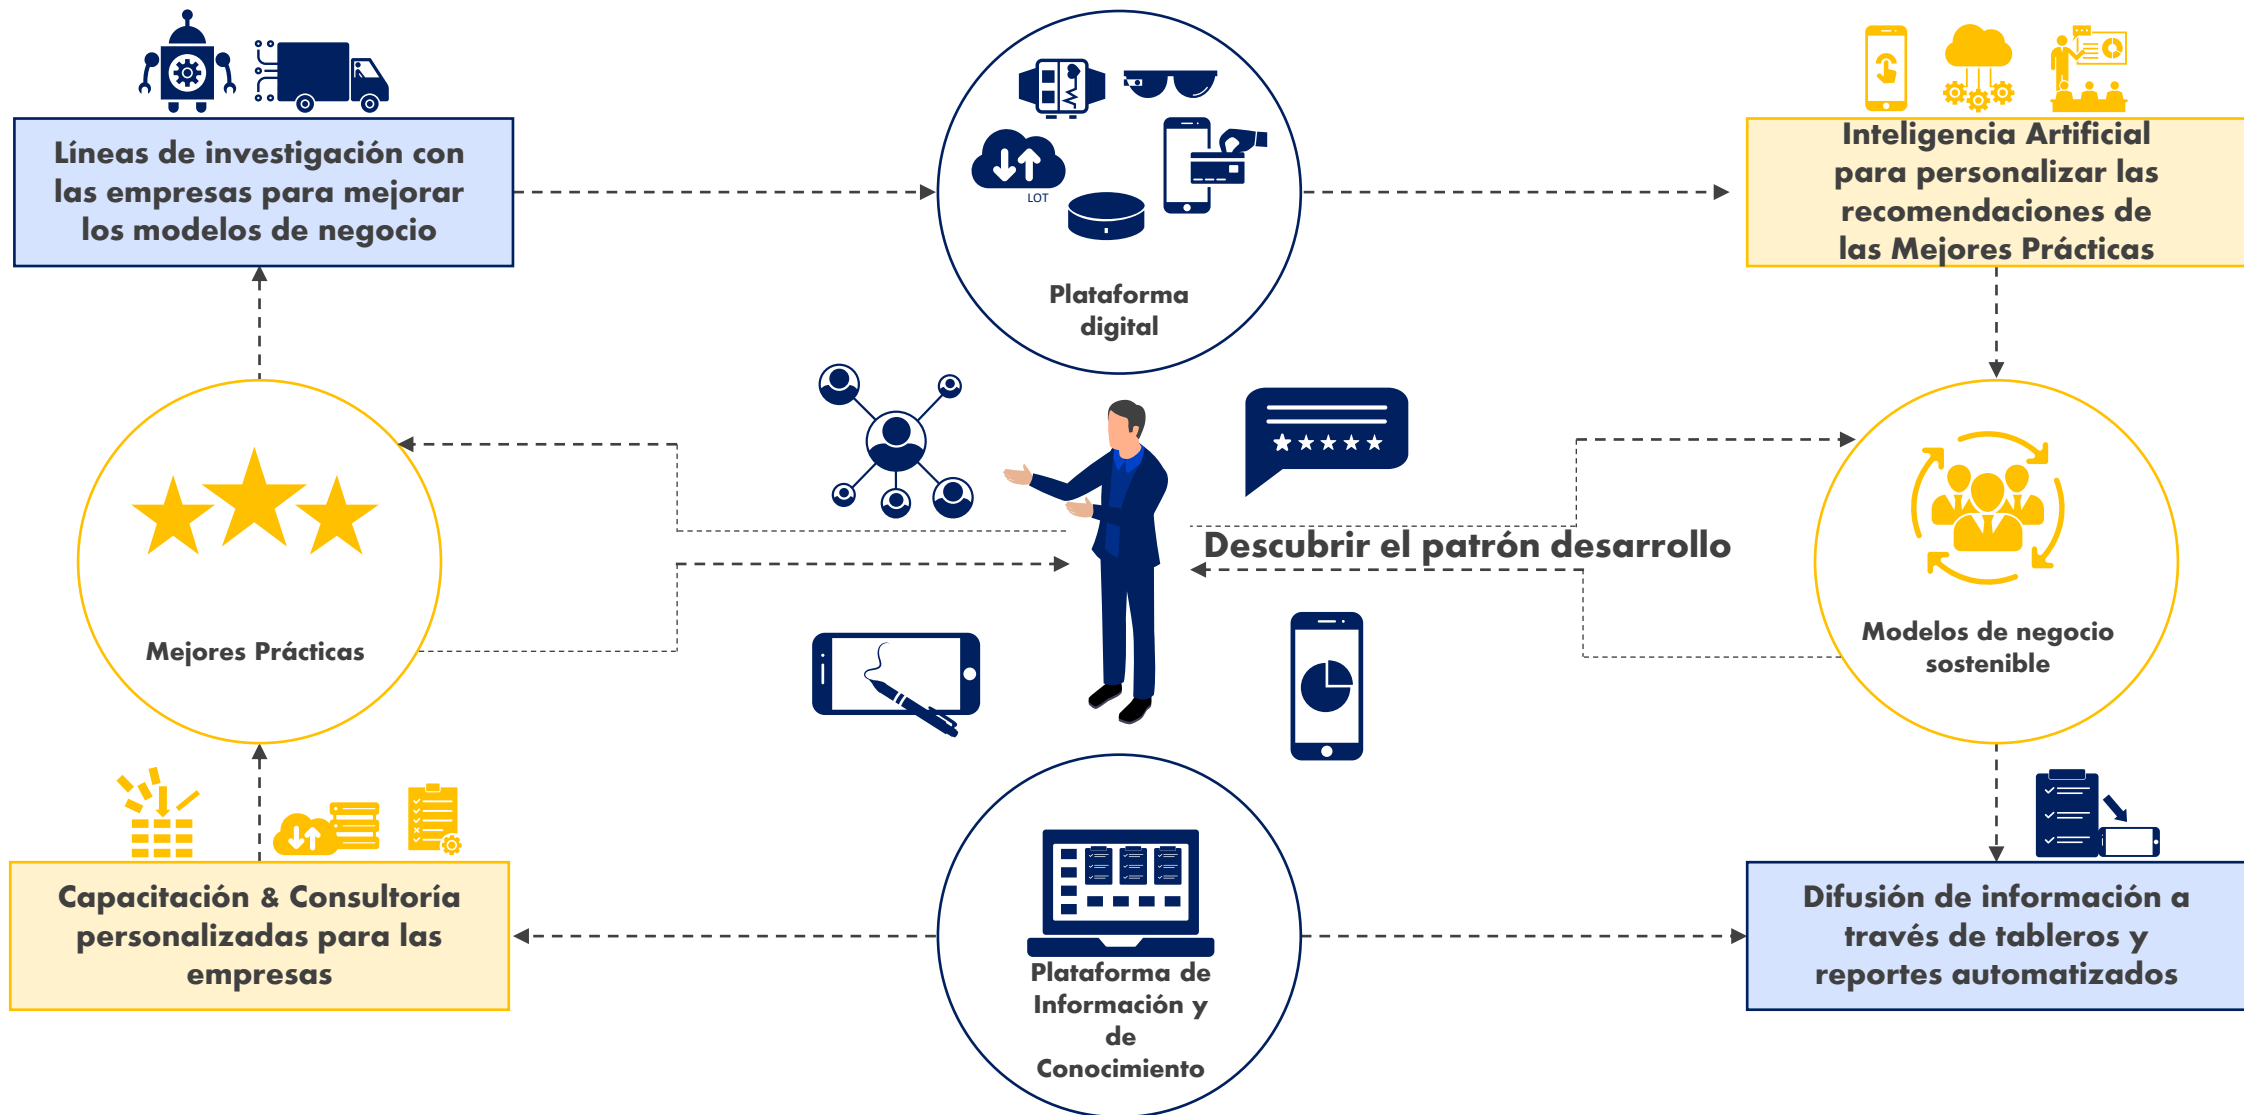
Líneas de investigación con las empresas para mejorar los modelos de negocio

LOT

Plataforma digital

Inteligencia Artificial para personalizar las recomendaciones de las Mejores Prácticas

Mejores Prácticas

Descubrir el patrón desarrollo

Modelos de negocio sostenible

Capacitación & Consultoría personalizadas para las empresas

Plataforma de Información y de Conocimiento

Difusión de información a través de tableros y reportes automatizados